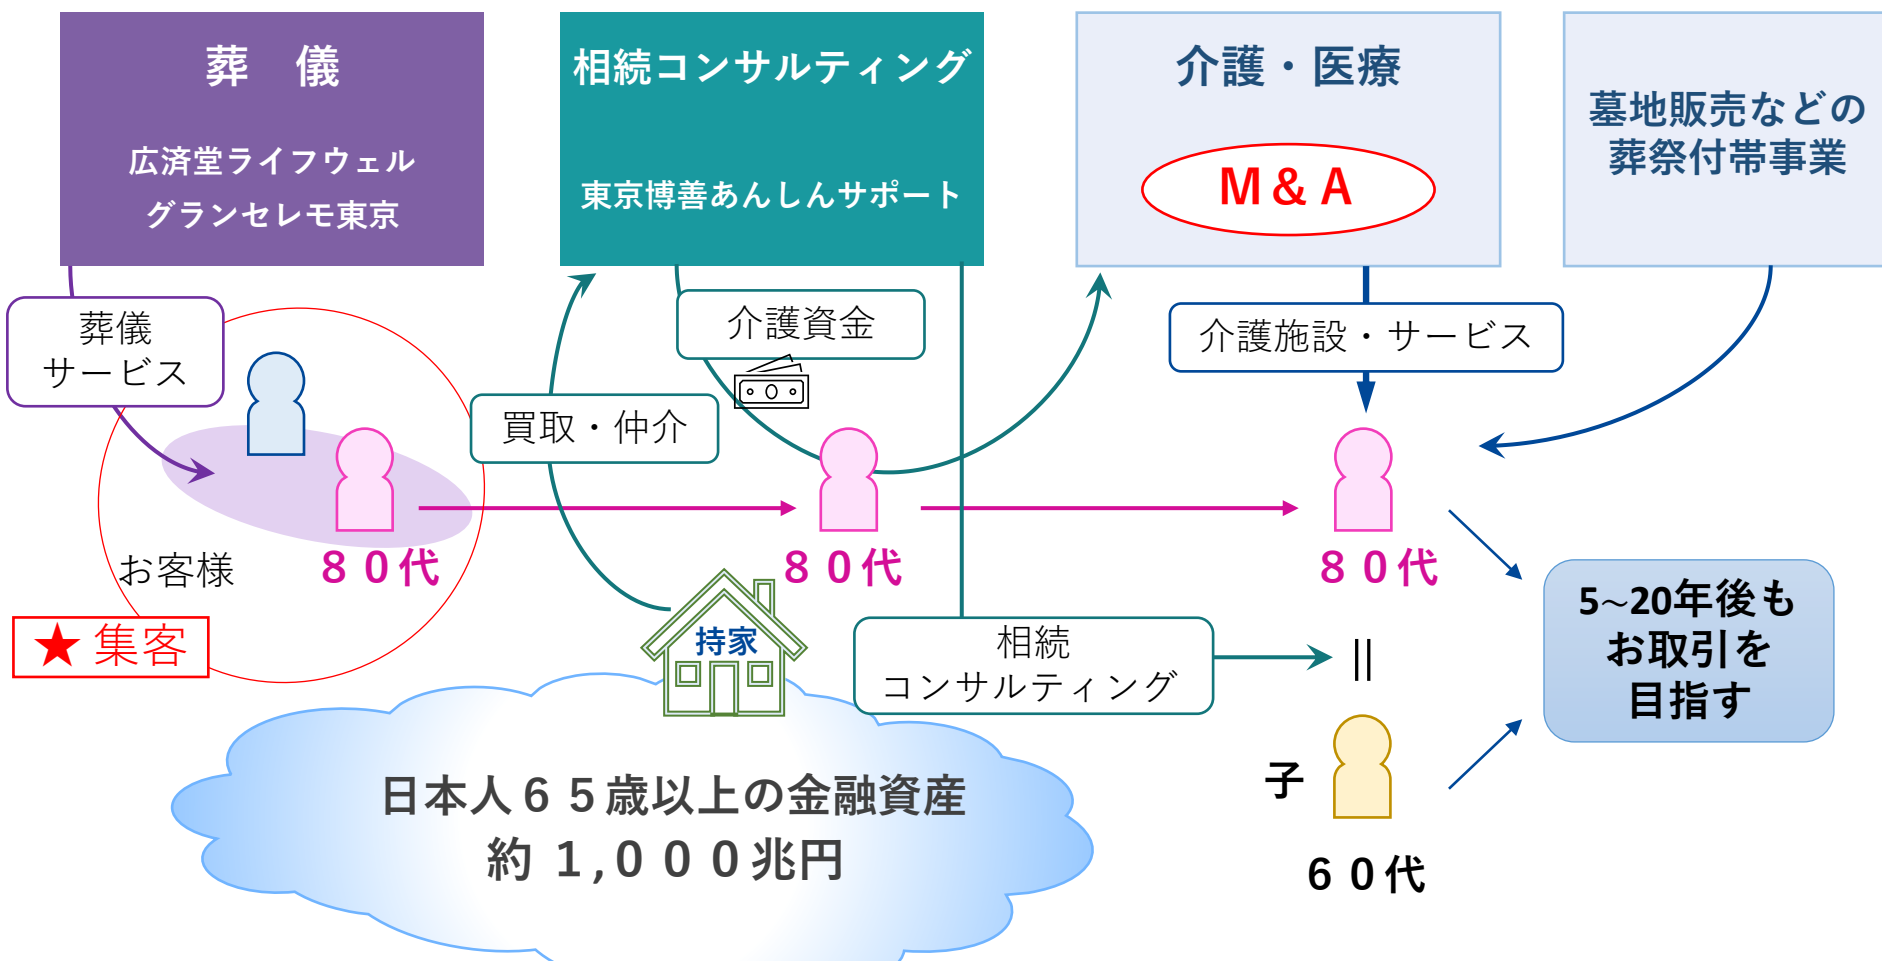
葬　儀

広済堂ライフウェル
グランセレモ東京

相続コンサルティング

東京博善あんしんサポート

介護・医療

M＆A

墓地販売などの
葬祭付帯事業

葬儀
サービス

介護資金

介護施設・サービス

買取・仲介

お客様

８０代

８０代

８０代

★ 集客

持家

相続
コンサルティング

||

5~20年後も
お取引を
目指す

子

６０代

日本人６５歳以上の金融資産
約 1,０００兆円